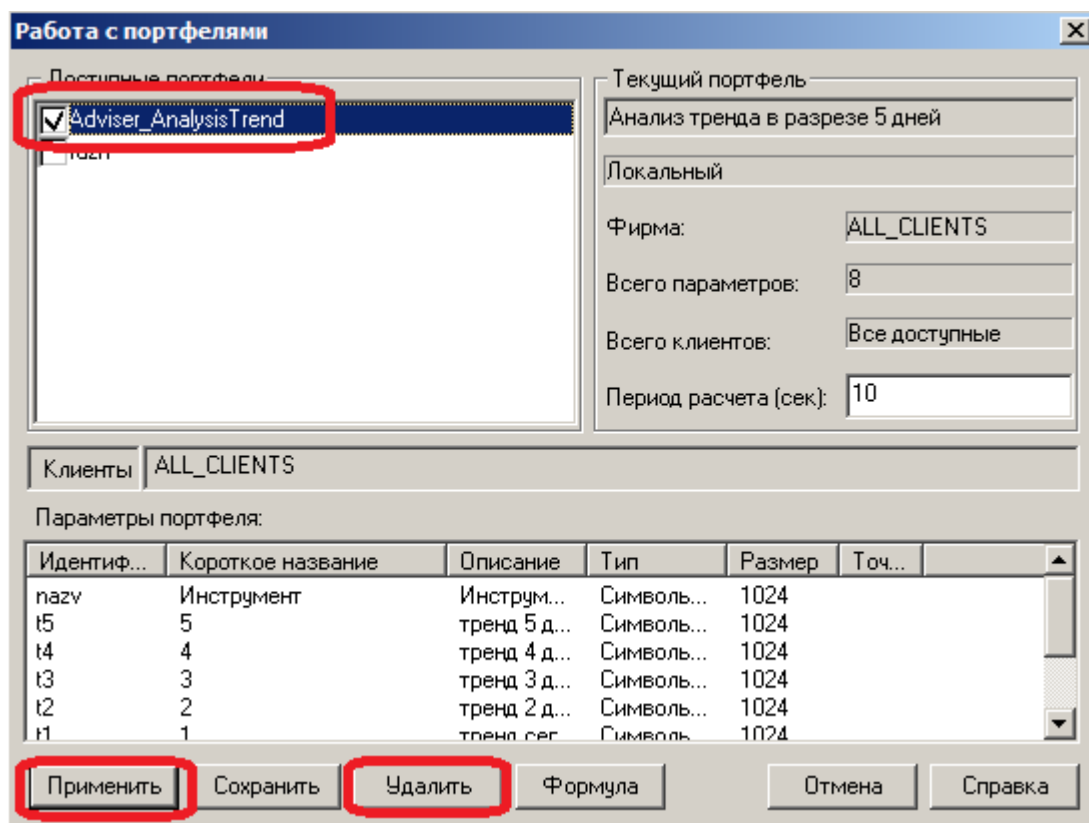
Работа с портфелями

Доступные портфели

Adviser_AnalysisTrend

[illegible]

Текущий портфель

Анализ тренда в разрезе 5 дней

Локальный

Фирма: ALL_CLIENTS

Всего параметров: 8

Всего клиентов: Все доступные

Период расчета (сек): 10

Клиенты ALL_CLIENTS

Параметры портфеля:

| Идентиф... | Короткое название | Описание | Тип | Размер | Точ... |
|---|---|---|---|---|---|
| nazv | Инструмент | Инструм... | Символь... | 1024 | |
| t5 | 5 | тренд 5 д... | Символь... | 1024 | |
| t4 | 4 | тренд 4 д... | Символь... | 1024 | |
| t3 | 3 | тренд 3 д... | Символь... | 1024 | |
| t2 | 2 | тренд 2 д... | Символь... | 1024 | |
| t1 | 1 | тренд сег... | Символь... | 1024 | |

Применить Сохранить Удалить Формула Отмена Справка